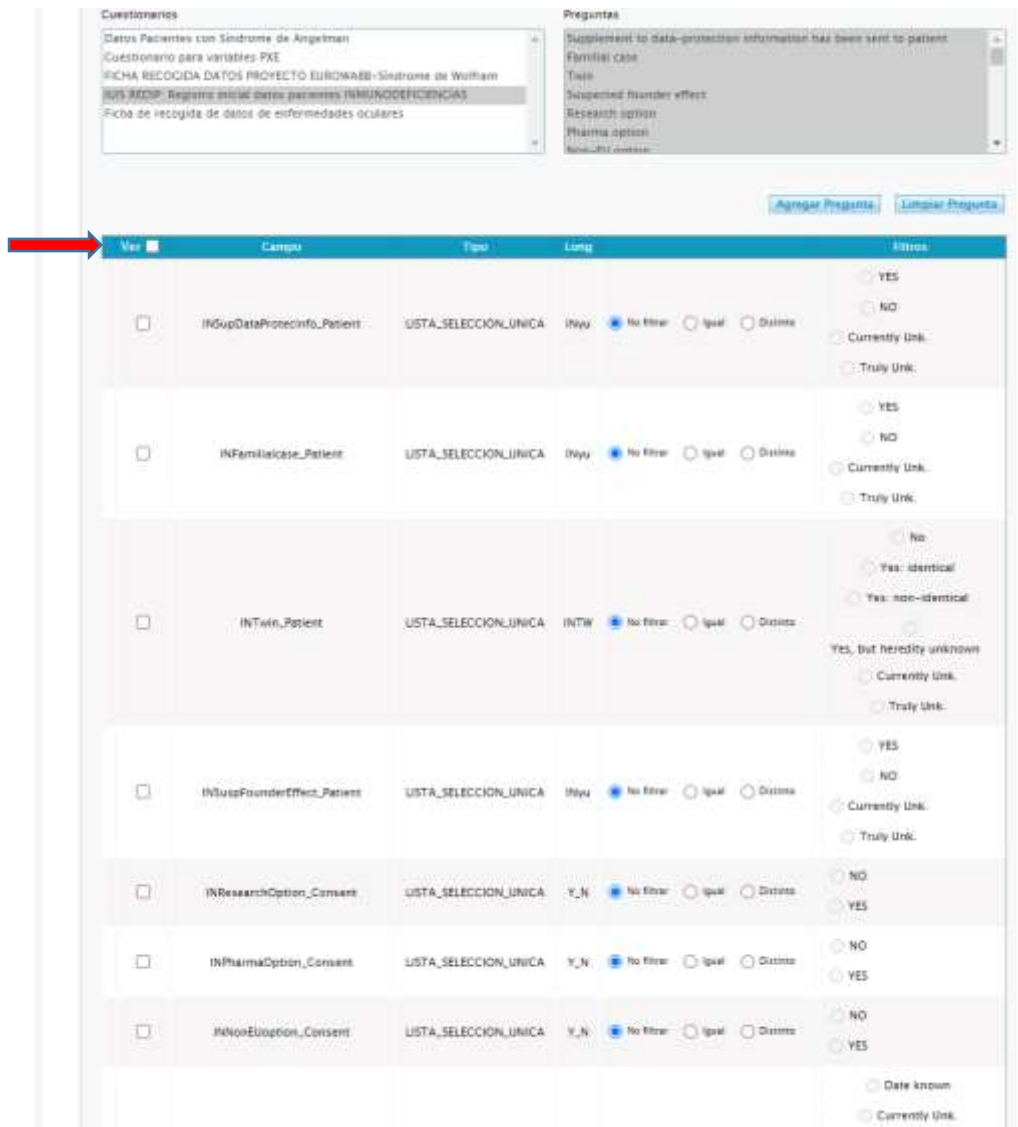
Cuestionarios

Datos Pacientes con Síndrome de Angelman
Cuestionario para variables PXE
FICHA RECOGIDA DATOS PROYECTO EUROWABB-Síndrome de Wolfram
IUIS REDIP: Registro inicial datos pacientes INMUNODEFICIENCIAS
Ficha de recogida de datos de enfermedades oculares

Preguntas

Supplement to data-protection information has been sent to patient
Familial case
Twin
Suspected founder effect
Research option
Pharma option
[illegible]

Agregar Pregunta | Limpiar Pregunta

| Ver | Campo | Tipo | Long | | Filtros |
|---|---|---|---|---|---|
| ☐ | INSupDataProtecInfo_Patient | LISTA_SELECCION_UNICA | INyu | No filtrar · Igual · Distinto | YES NO Currently Unk. Truly Unk. |
| ☐ | INFamilialcase_Patient | LISTA_SELECCION_UNICA | INyu | No filtrar · Igual · Distinto | YES NO Currently Unk. Truly Unk. |
| ☐ | INTwin_Patient | LISTA_SELECCION_UNICA | INTW | No filtrar · Igual · Distinto | No Yes: identical Yes: non-identical Yes, but heredity unknown Currently Unk. Truly Unk. |
| ☐ | INSuspFounderEffect_Patient | LISTA_SELECCION_UNICA | INyu | No filtrar · Igual · Distinto | YES NO Currently Unk. Truly Unk. |
| ☐ | INResearchOption_Consent | LISTA_SELECCION_UNICA | Y_N | No filtrar · Igual · Distinto | NO YES |
| ☐ | INPharmaOption_Consent | LISTA_SELECCION_UNICA | Y_N | No filtrar · Igual · Distinto | NO YES |
| ☐ | INNonEUoption_Consent | LISTA_SELECCION_UNICA | Y_N | No filtrar · Igual · Distinto | NO YES |
| | | | | | Date known Currently Unk. |